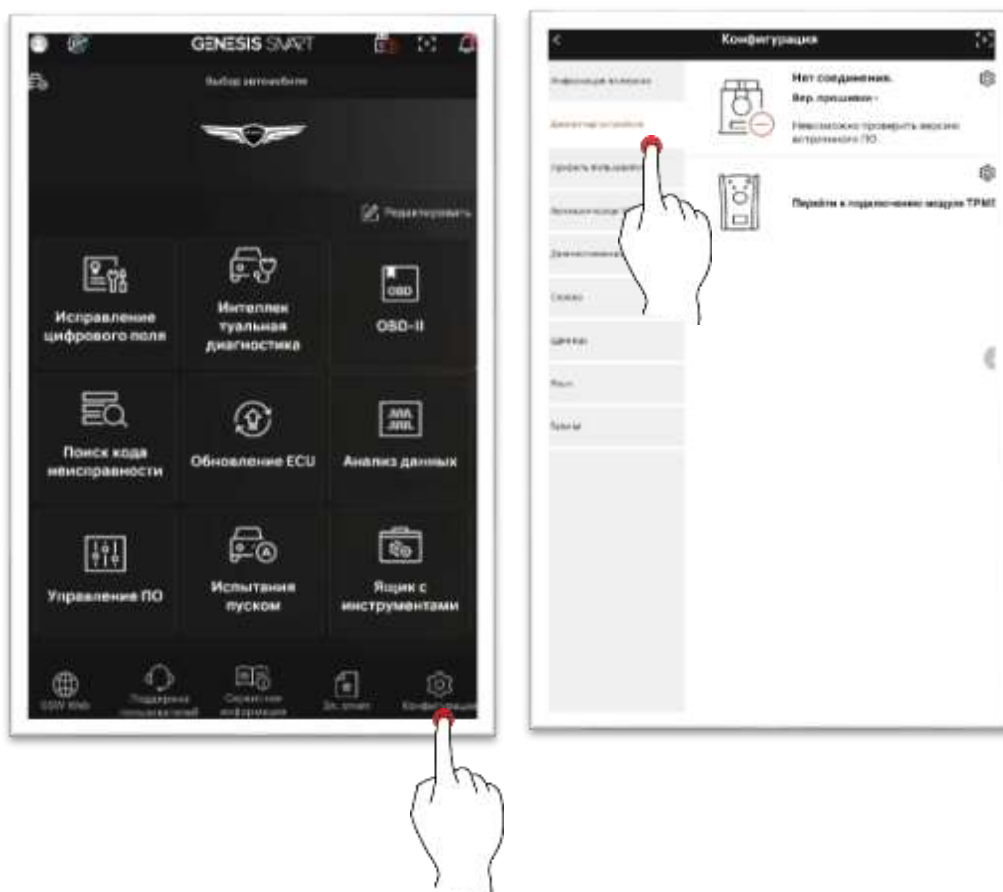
GENESIS SMART

Выбор автомобиля

Редактировать

Исправление цифрового поля

Интеллек туальная диагностика

OBD

OBD-II

Поиск кода неисправности

Обновление ECU

Анализ данных

Управление ПО

Испытания пуском

Ящик с инструментами

GSW Web

Поддержка пользователей

Сервисная информация

Эл. почта

Конфигурация

Конфигурация

Информация в целом

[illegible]

Профиль пользователя

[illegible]

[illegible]

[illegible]

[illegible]

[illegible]

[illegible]

Нет соединения.

Вер. прошивки -

Невозможно проверить версию встроенного ПО.

Перейти к подключению модуля TPMS